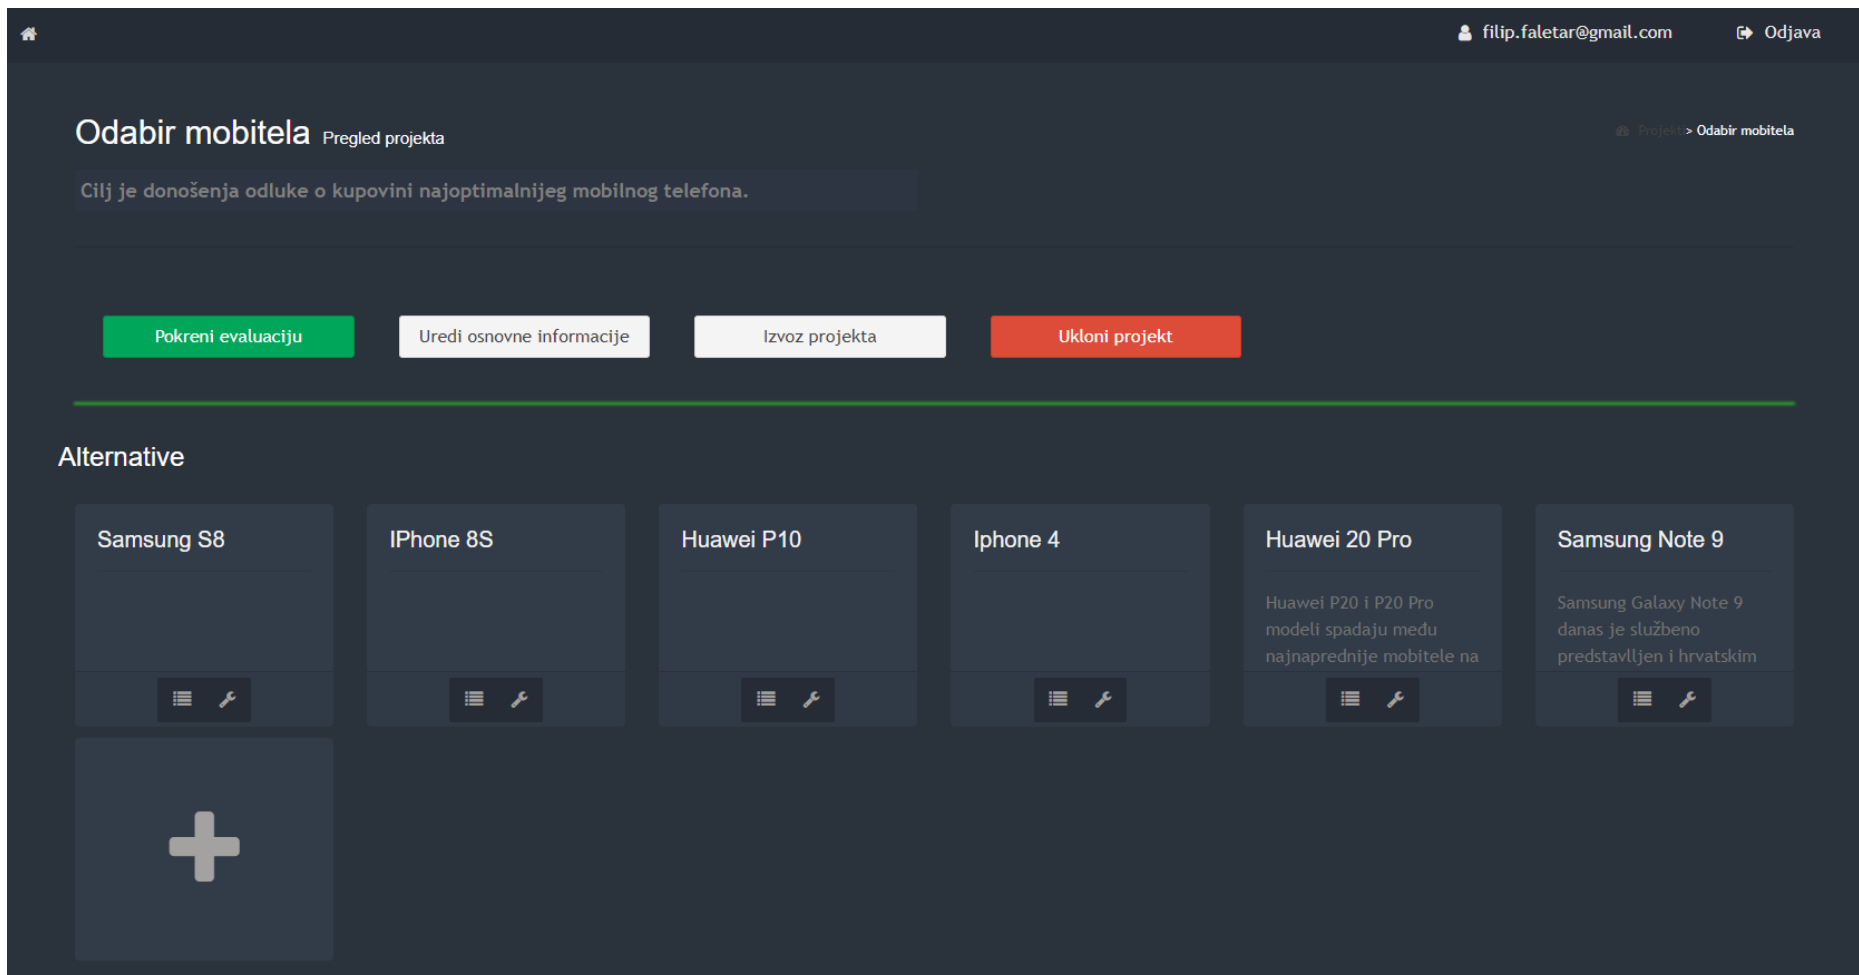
filip.faletar@gmail.com Odjava

Odabir mobitela Pregled projekta

Projekti > Odabir mobitela

Cilj je donošenja odluke o kupovini najoptimalnijeg mobilnog telefona.

Pokreni evaluaciju | Uredi osnovne informacije | Izvoz projekta | Ukloni projekt

Alternative

Samsung S8

IPhone 8S

Huawei P10

Iphone 4

Huawei 20 Pro

Huawei P20 i P20 Pro modeli spadaju među najnaprednije mobitele na

Samsung Note 9

Samsung Galaxy Note 9 danas je službeno predstavljen i hrvatskim